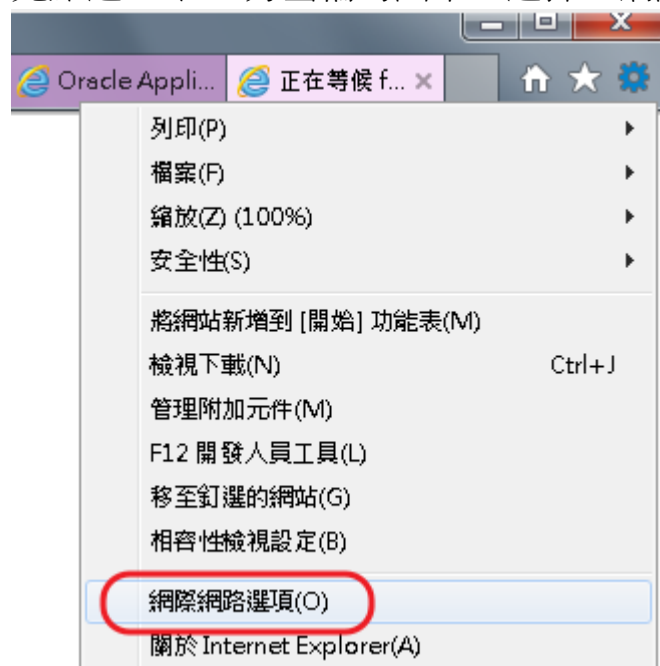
Oracle Appli... 正在等候 f... ×

列印(P)
檔案(F)
縮放(Z) (100%)
安全性(S)

將網站新增到 [開始] 功能表(M)
檢視下載(N) Ctrl+J
管理附加元件(M)
F12 開發人員工具(L)
移至釘選的網站(G)
相容性檢視設定(B)

網際網路選項(O)
關於 Internet Explorer(A)